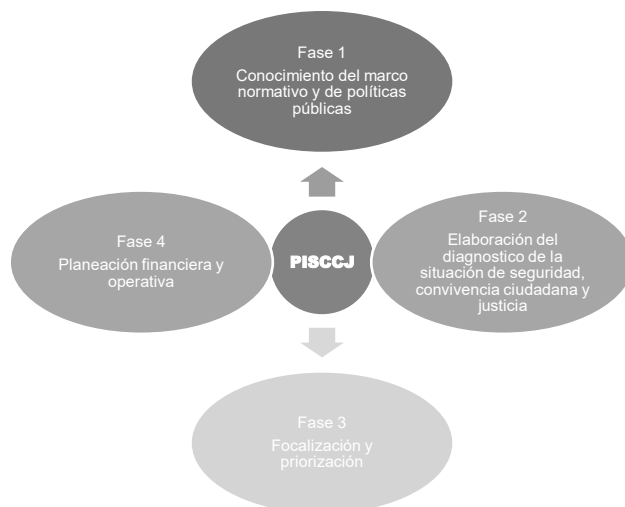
Fase 1
Conocimiento del marco normativo y de políticas públicas

Fase 4
Planeación financiera y operativa

PISCCJ

Fase 2
Elaboración del diagnostico de la situación de seguridad, convivencia ciudadana y justicia

Fase 3
Focalización y priorización